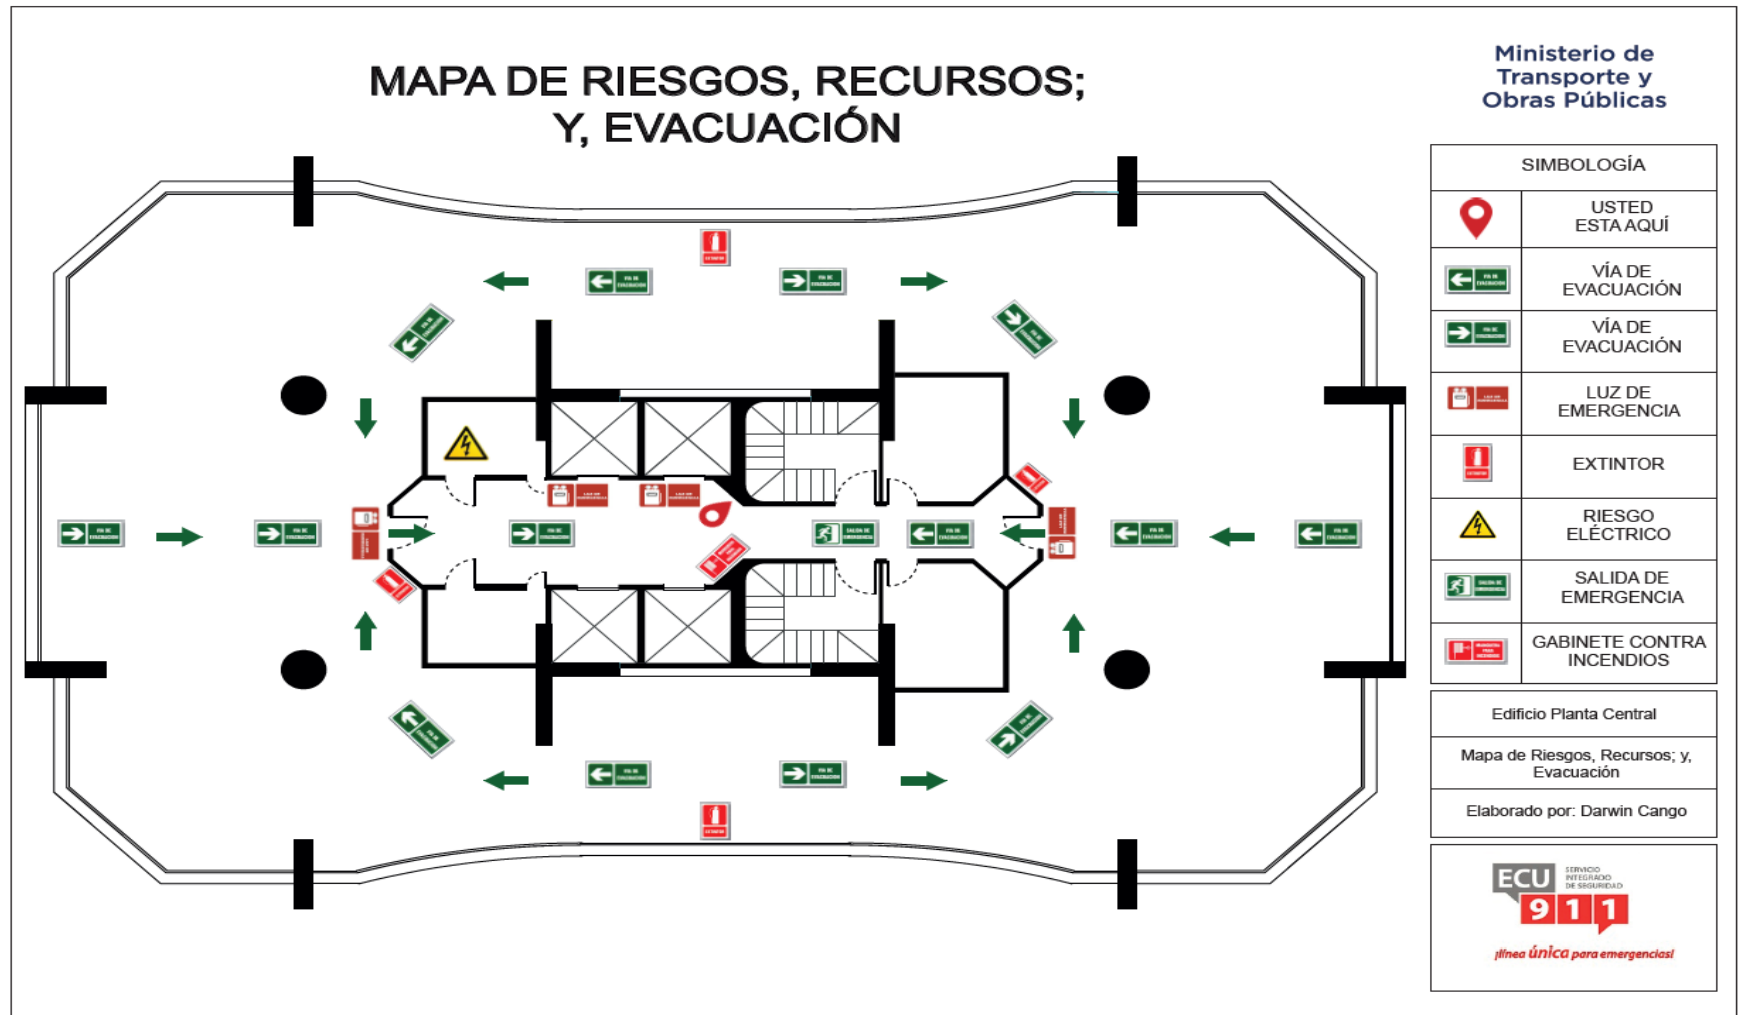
MAPA DE RIESGOS, RECURSOS; Y, EVACUACIÓN

Ministerio de Transporte y Obras Públicas

| SIMBOLOGÍA | |
|---|---|
| | USTED ESTA AQUÍ |
| | VÍA DE EVACUACIÓN |
| | VÍA DE EVACUACIÓN |
| | LUZ DE EMERGENCIA |
| | EXTINTOR |
| | RIESGO ELÉCTRICO |
| | SALIDA DE EMERGENCIA |
| | GABINETE CONTRA INCENDIOS |

Edificio Planta Central

Mapa de Riesgos, Recursos; y, Evacuación

Elaborado por: Darwin Cango

ECU 911 SERVICIO INTEGRADO DE SEGURIDAD

¡línea única para emergencias!